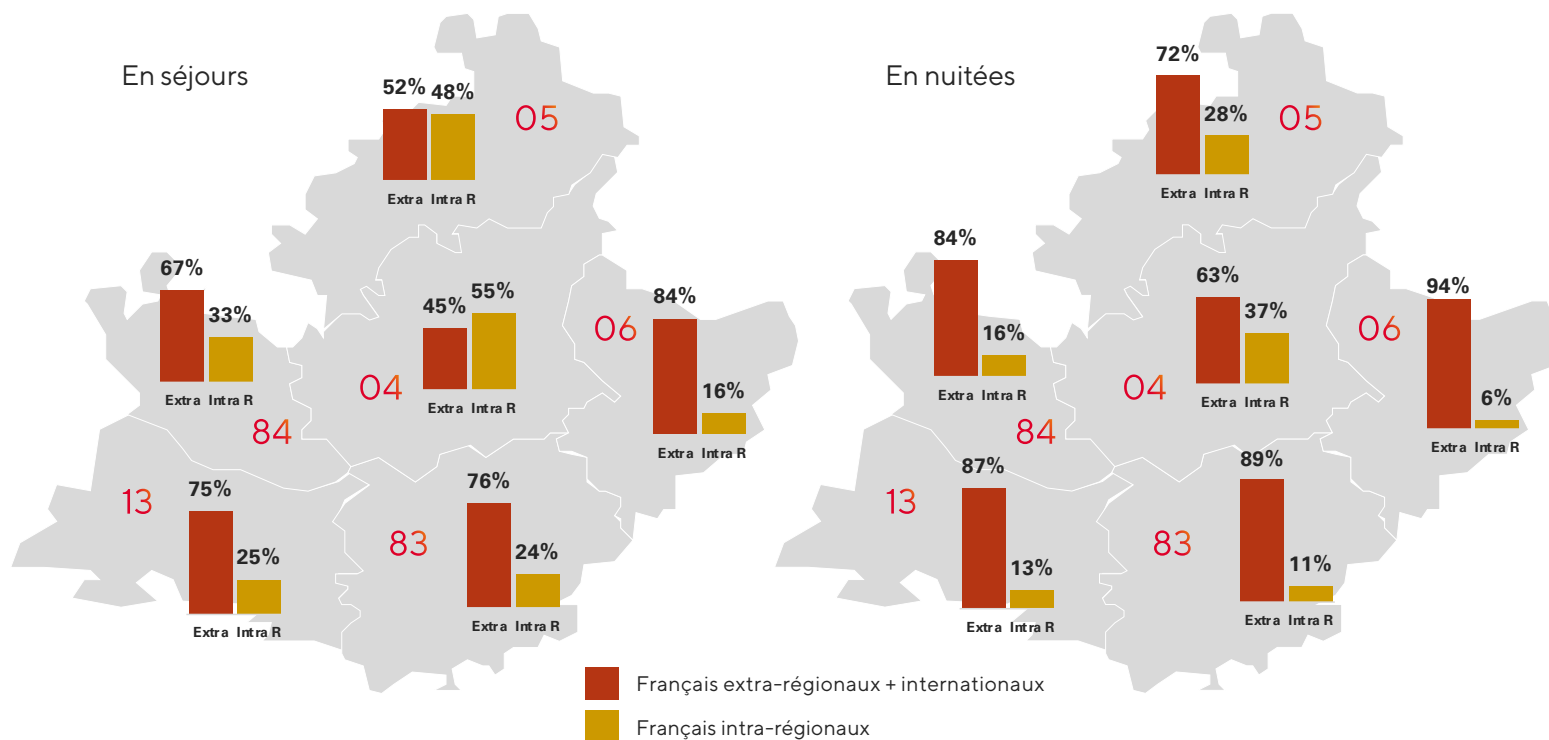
En séjours

52% 48%
Extra Intra R
05

67% 33%
Extra Intra R
84

45% 55%
Extra Intra R
04

84% 16%
Extra Intra R
06

13
75% 25%
Extra Intra R

83
76% 24%
Extra Intra R

En nuitées

72% 28%
Extra Intra R
05

84% 16%
Extra Intra R
84

63% 37%
Extra Intra R
04

94% 6%
Extra Intra R
06

13
87% 13%
Extra Intra R

83
89% 11%
Extra Intra R

Français extra-régionaux + internationaux
Français intra-régionaux